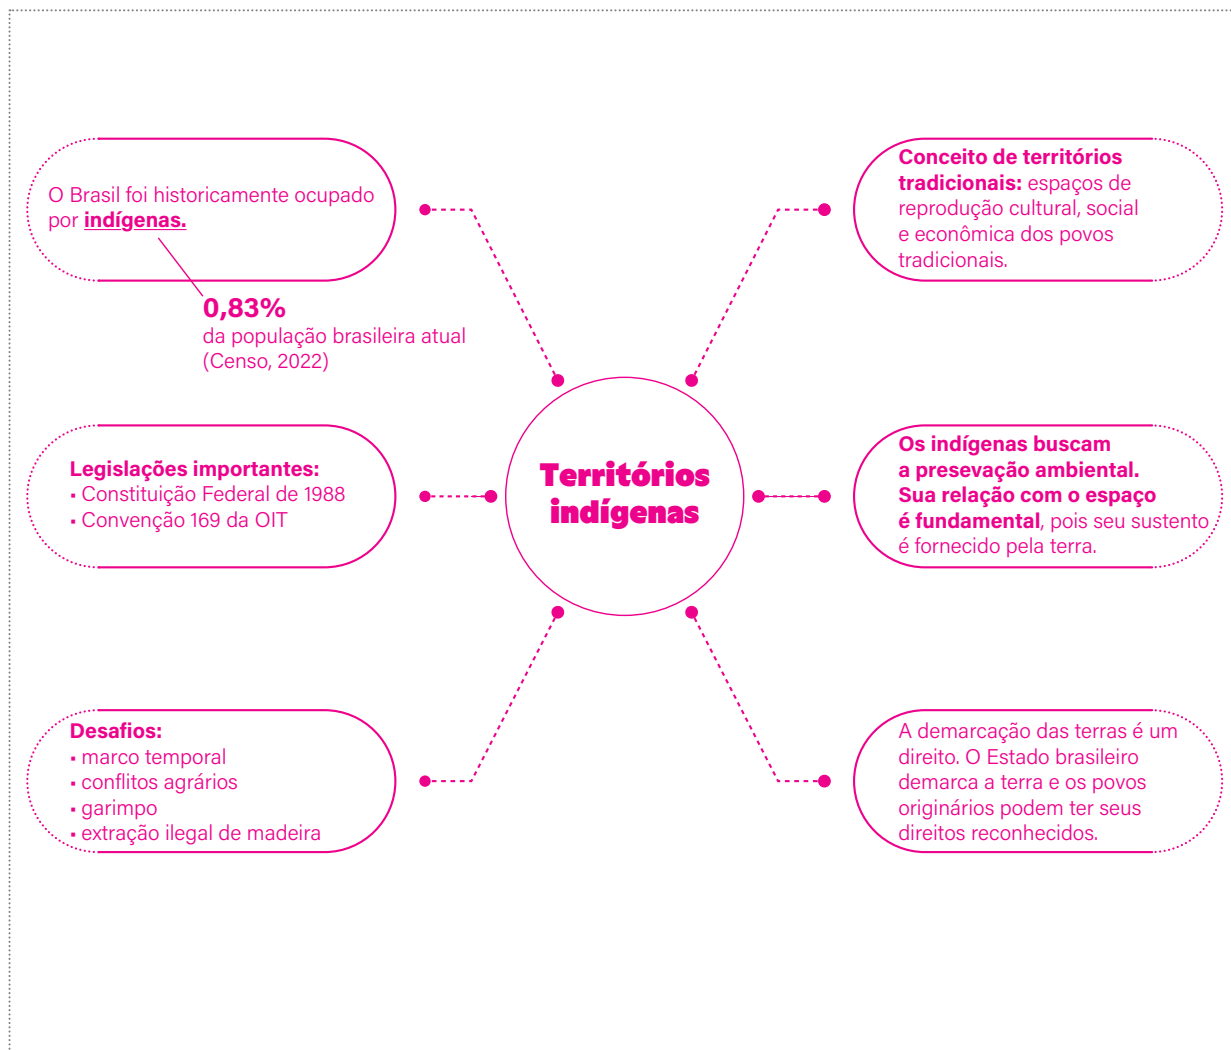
Territórios indígenas

O Brasil foi historicamente ocupado por **indígenas.**

**0,83%**
da população brasileira atual (Censo, 2022)

**Legislações importantes:**
▪ Constituição Federal de 1988
▪ Convenção 169 da OIT

**Desafios:**
▪ marco temporal
▪ conflitos agrários
▪ garimpo
▪ extração ilegal de madeira

**Conceito de territórios tradicionais:** espaços de reprodução cultural, social e econômica dos povos tradicionais.

**Os indígenas buscam a presevação ambiental. Sua relação com o espaço é fundamental**, pois seu sustento é fornecido pela terra.

A demarcação das terras é um direito. O Estado brasileiro demarca a terra e os povos originários podem ter seus direitos reconhecidos.